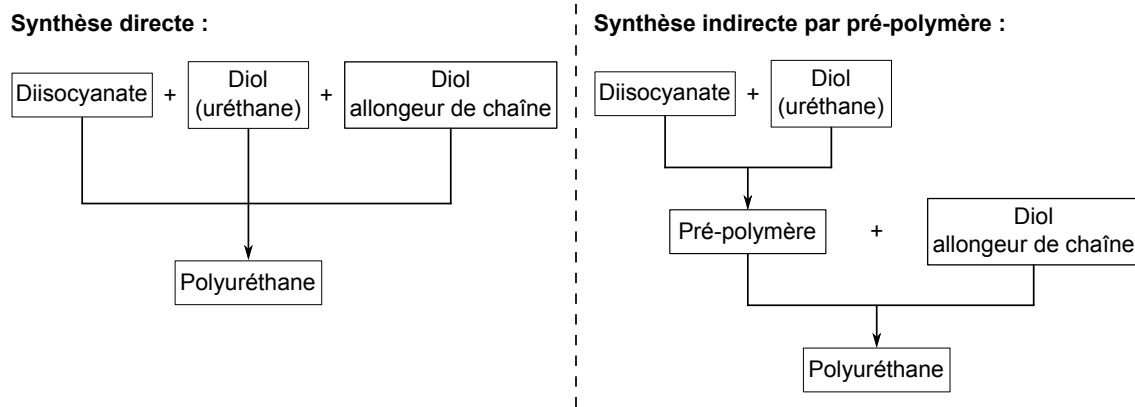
Synthèse directe :

Diisocyanate + Diol (uréthane) + Diol allongeur de chaîne

Polyuréthane

Synthèse indirecte par pré-polymère :

Diisocyanate + Diol (uréthane)

Pré-polymère + Diol allongeur de chaîne

Polyuréthane